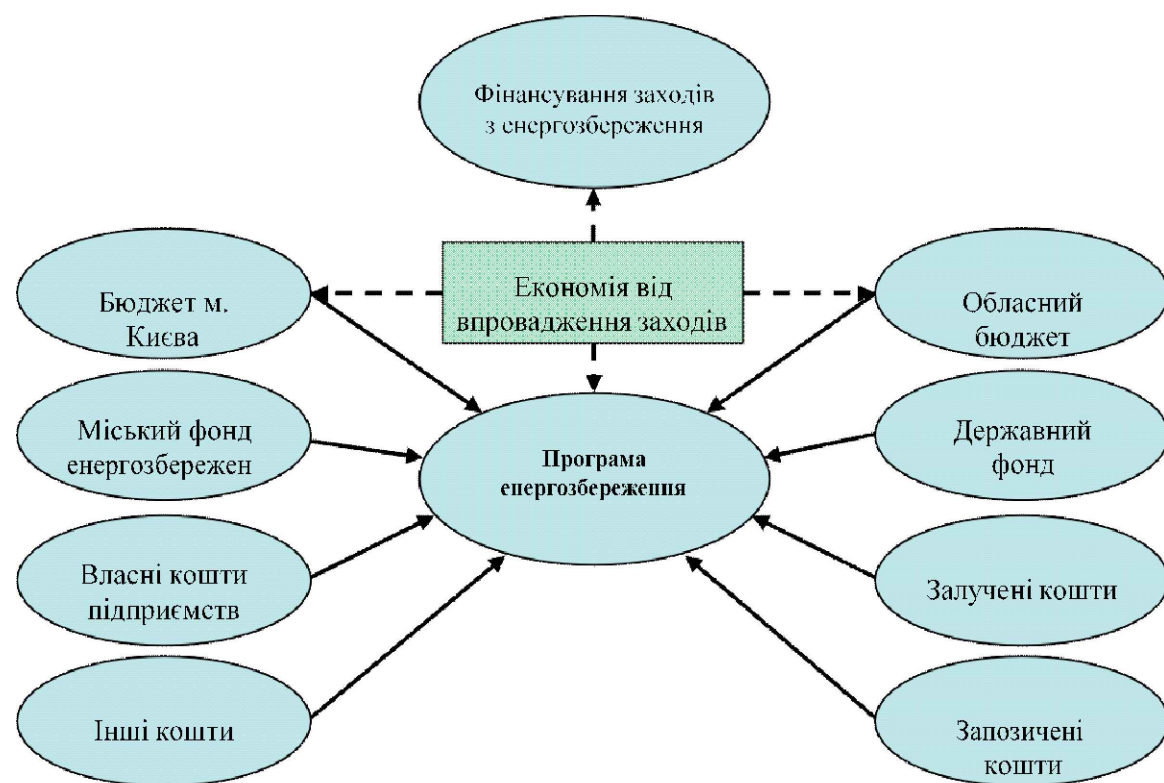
Фінансування заходів з енергозбереження

Бюджет м. Києва

Економія від впровадження заходів

Обласний бюджет

Міський фонд енергозбережен

Програма енергозбереження

Державний фонд

Власні кошти підприємств

Залучені кошти

Інші кошти

Запозичені кошти